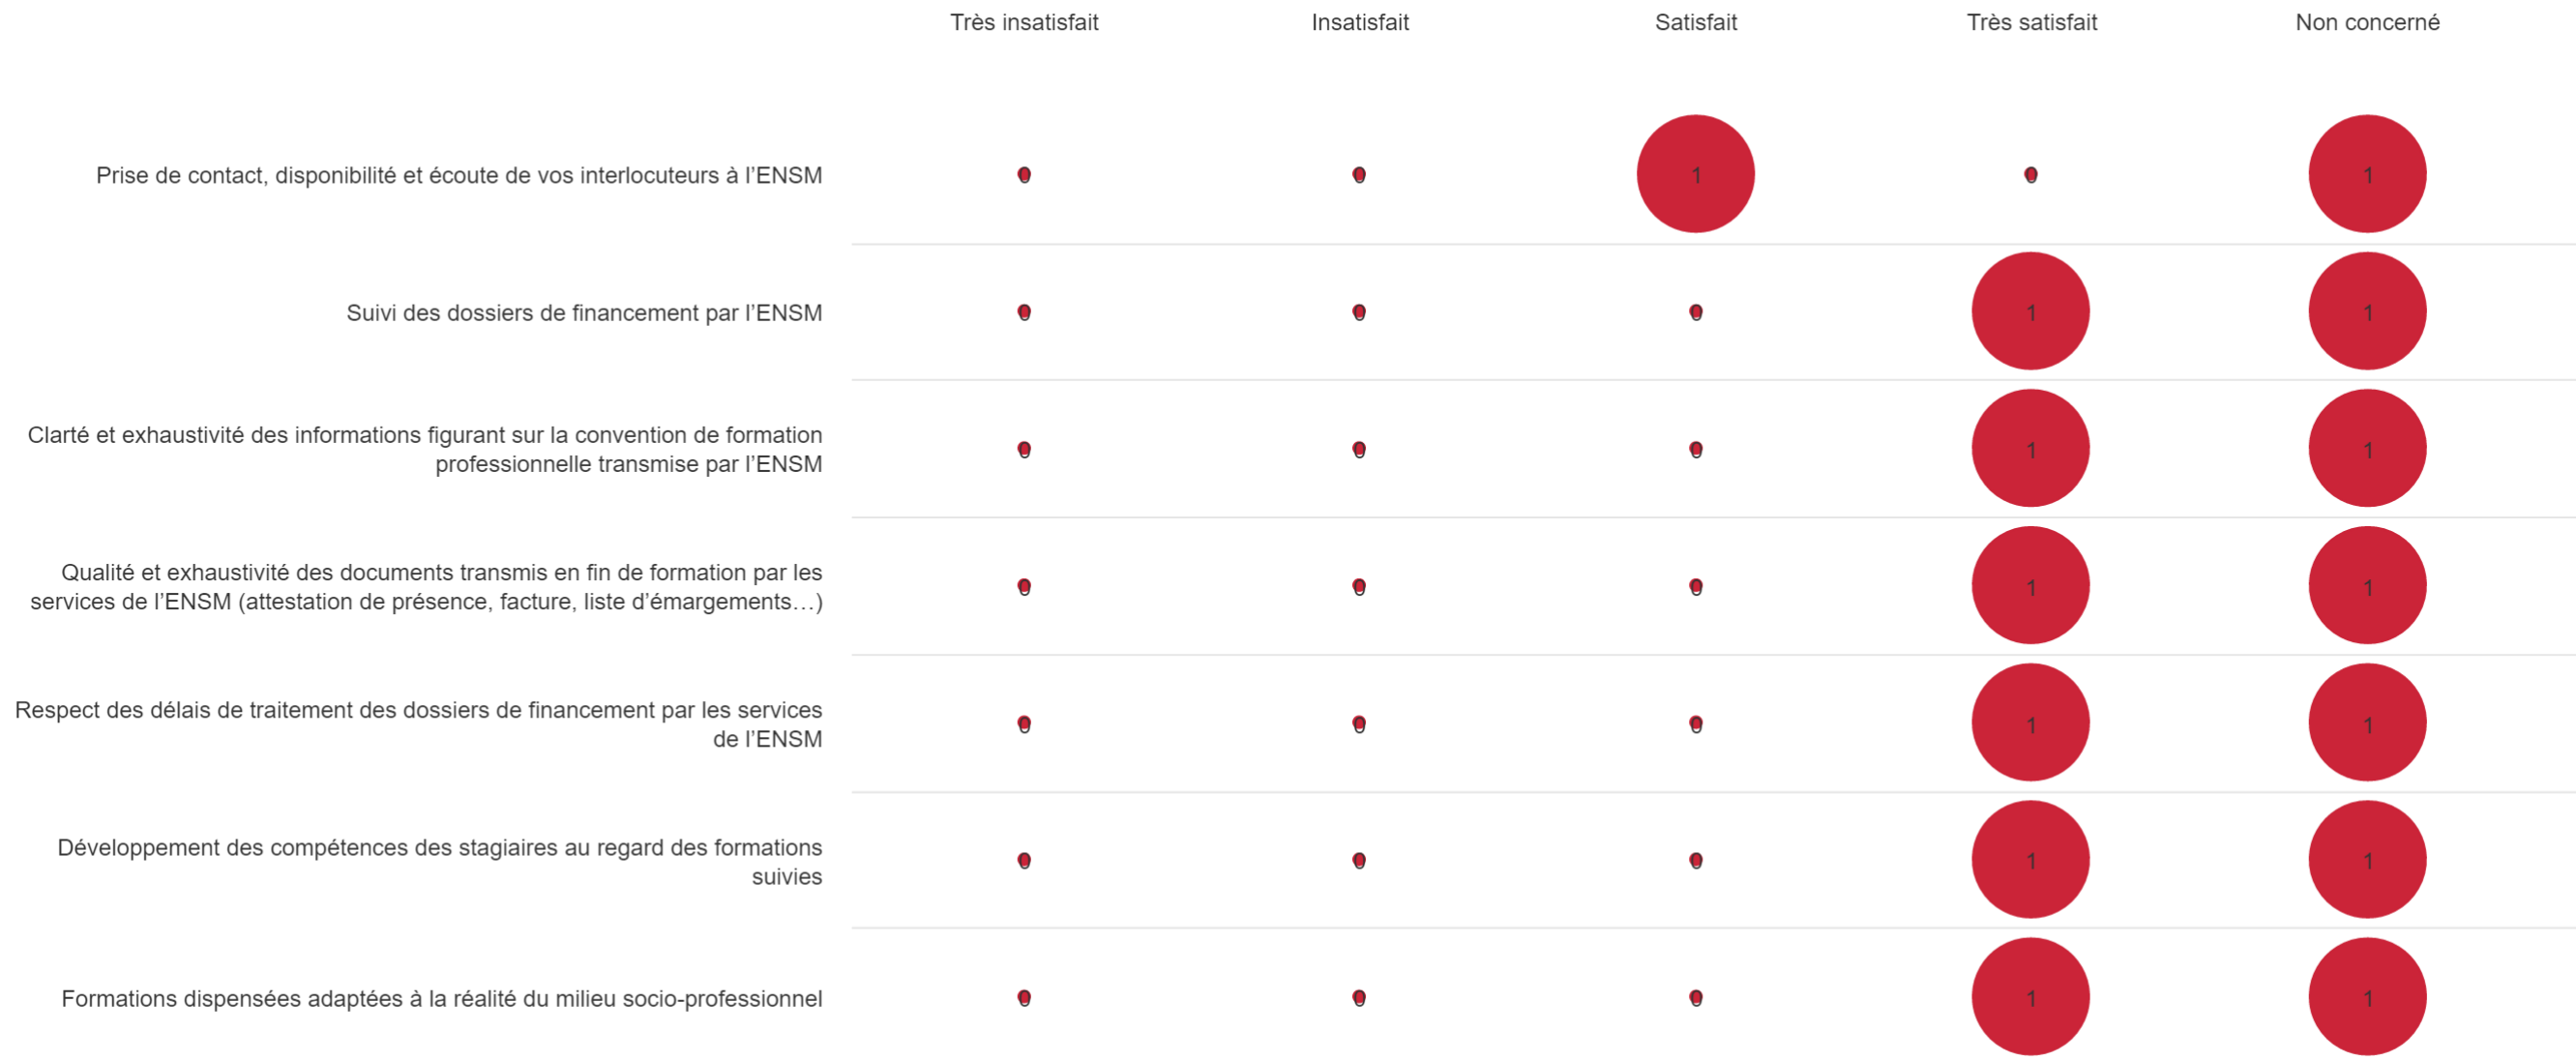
| | Très insatisfait | Insatisfait | Satisfait | Très satisfait | Non concerné |
|---|---|---|---|---|---|
| Prise de contact, disponibilité et écoute de vos interlocuteurs à l'ENSM | | | 1 | | 1 |
| Suivi des dossiers de financement par l'ENSM | | | | 1 | 1 |
| Clarté et exhaustivité des informations figurant sur la convention de formation professionnelle transmise par l'ENSM | | | | 1 | 1 |
| Qualité et exhaustivité des documents transmis en fin de formation par les services de l'ENSM (attestation de présence, facture, liste d'émargements…) | | | | 1 | 1 |
| Respect des délais de traitement des dossiers de financement par les services de l'ENSM | | | | 1 | 1 |
| Développement des compétences des stagiaires au regard des formations suivies | | | | 1 | 1 |
| Formations dispensées adaptées à la réalité du milieu socio-professionnel | | | | 1 | 1 |